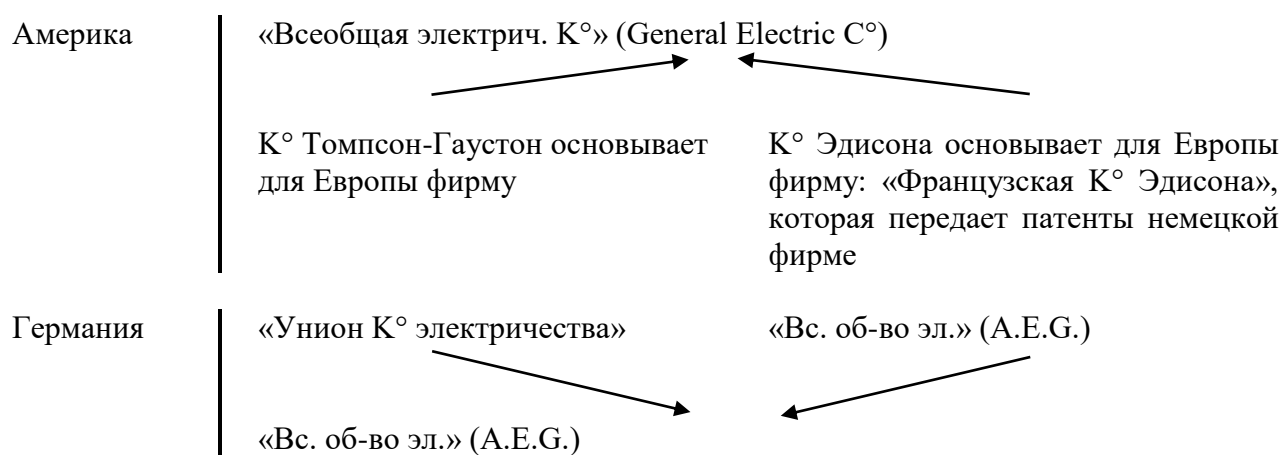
Америка

«Всеобщая электрич. K°» (General Electric C°)

K° Томпсон-Гаустон основывает для Европы фирму

K° Эдисона основывает для Европы фирму: «Французская K° Эдисона», которая передает патенты немецкой фирме

Германия

«Унион K° электричества»

«Вс. об-во эл.» (A.E.G.)

«Вс. об-во эл.» (A.E.G.)